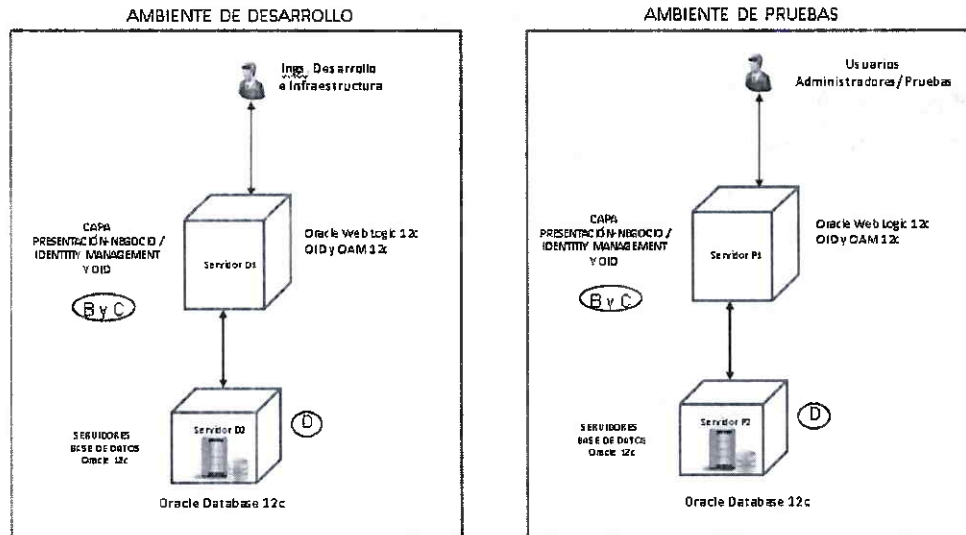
AMBIENTE DE DESARROLLO

Ings. Desarrollo e Infraestructura

CAPA PRESENTACIÓN-NEGOCIO / IDENTITY MANAGEMENT Y OID

B y C

Servidor D1

Oracle Web Logic 12c OID y OAM 12c

SERVIDORES BASE DE DATOS Oracle 12c

Servidor D2

D

Oracle Database 12c

AMBIENTE DE PRUEBAS

Usuarios Administradores / Pruebas

CAPA PRESENTACIÓN-NEGOCIO / IDENTITY MANAGEMENT Y OID

B y C

Servidor P1

Oracle Web Logic 12c OID y OAM 12c

SERVIDORES BASE DE DATOS Oracle 12c

Servidor P2

D

Oracle Database 12c